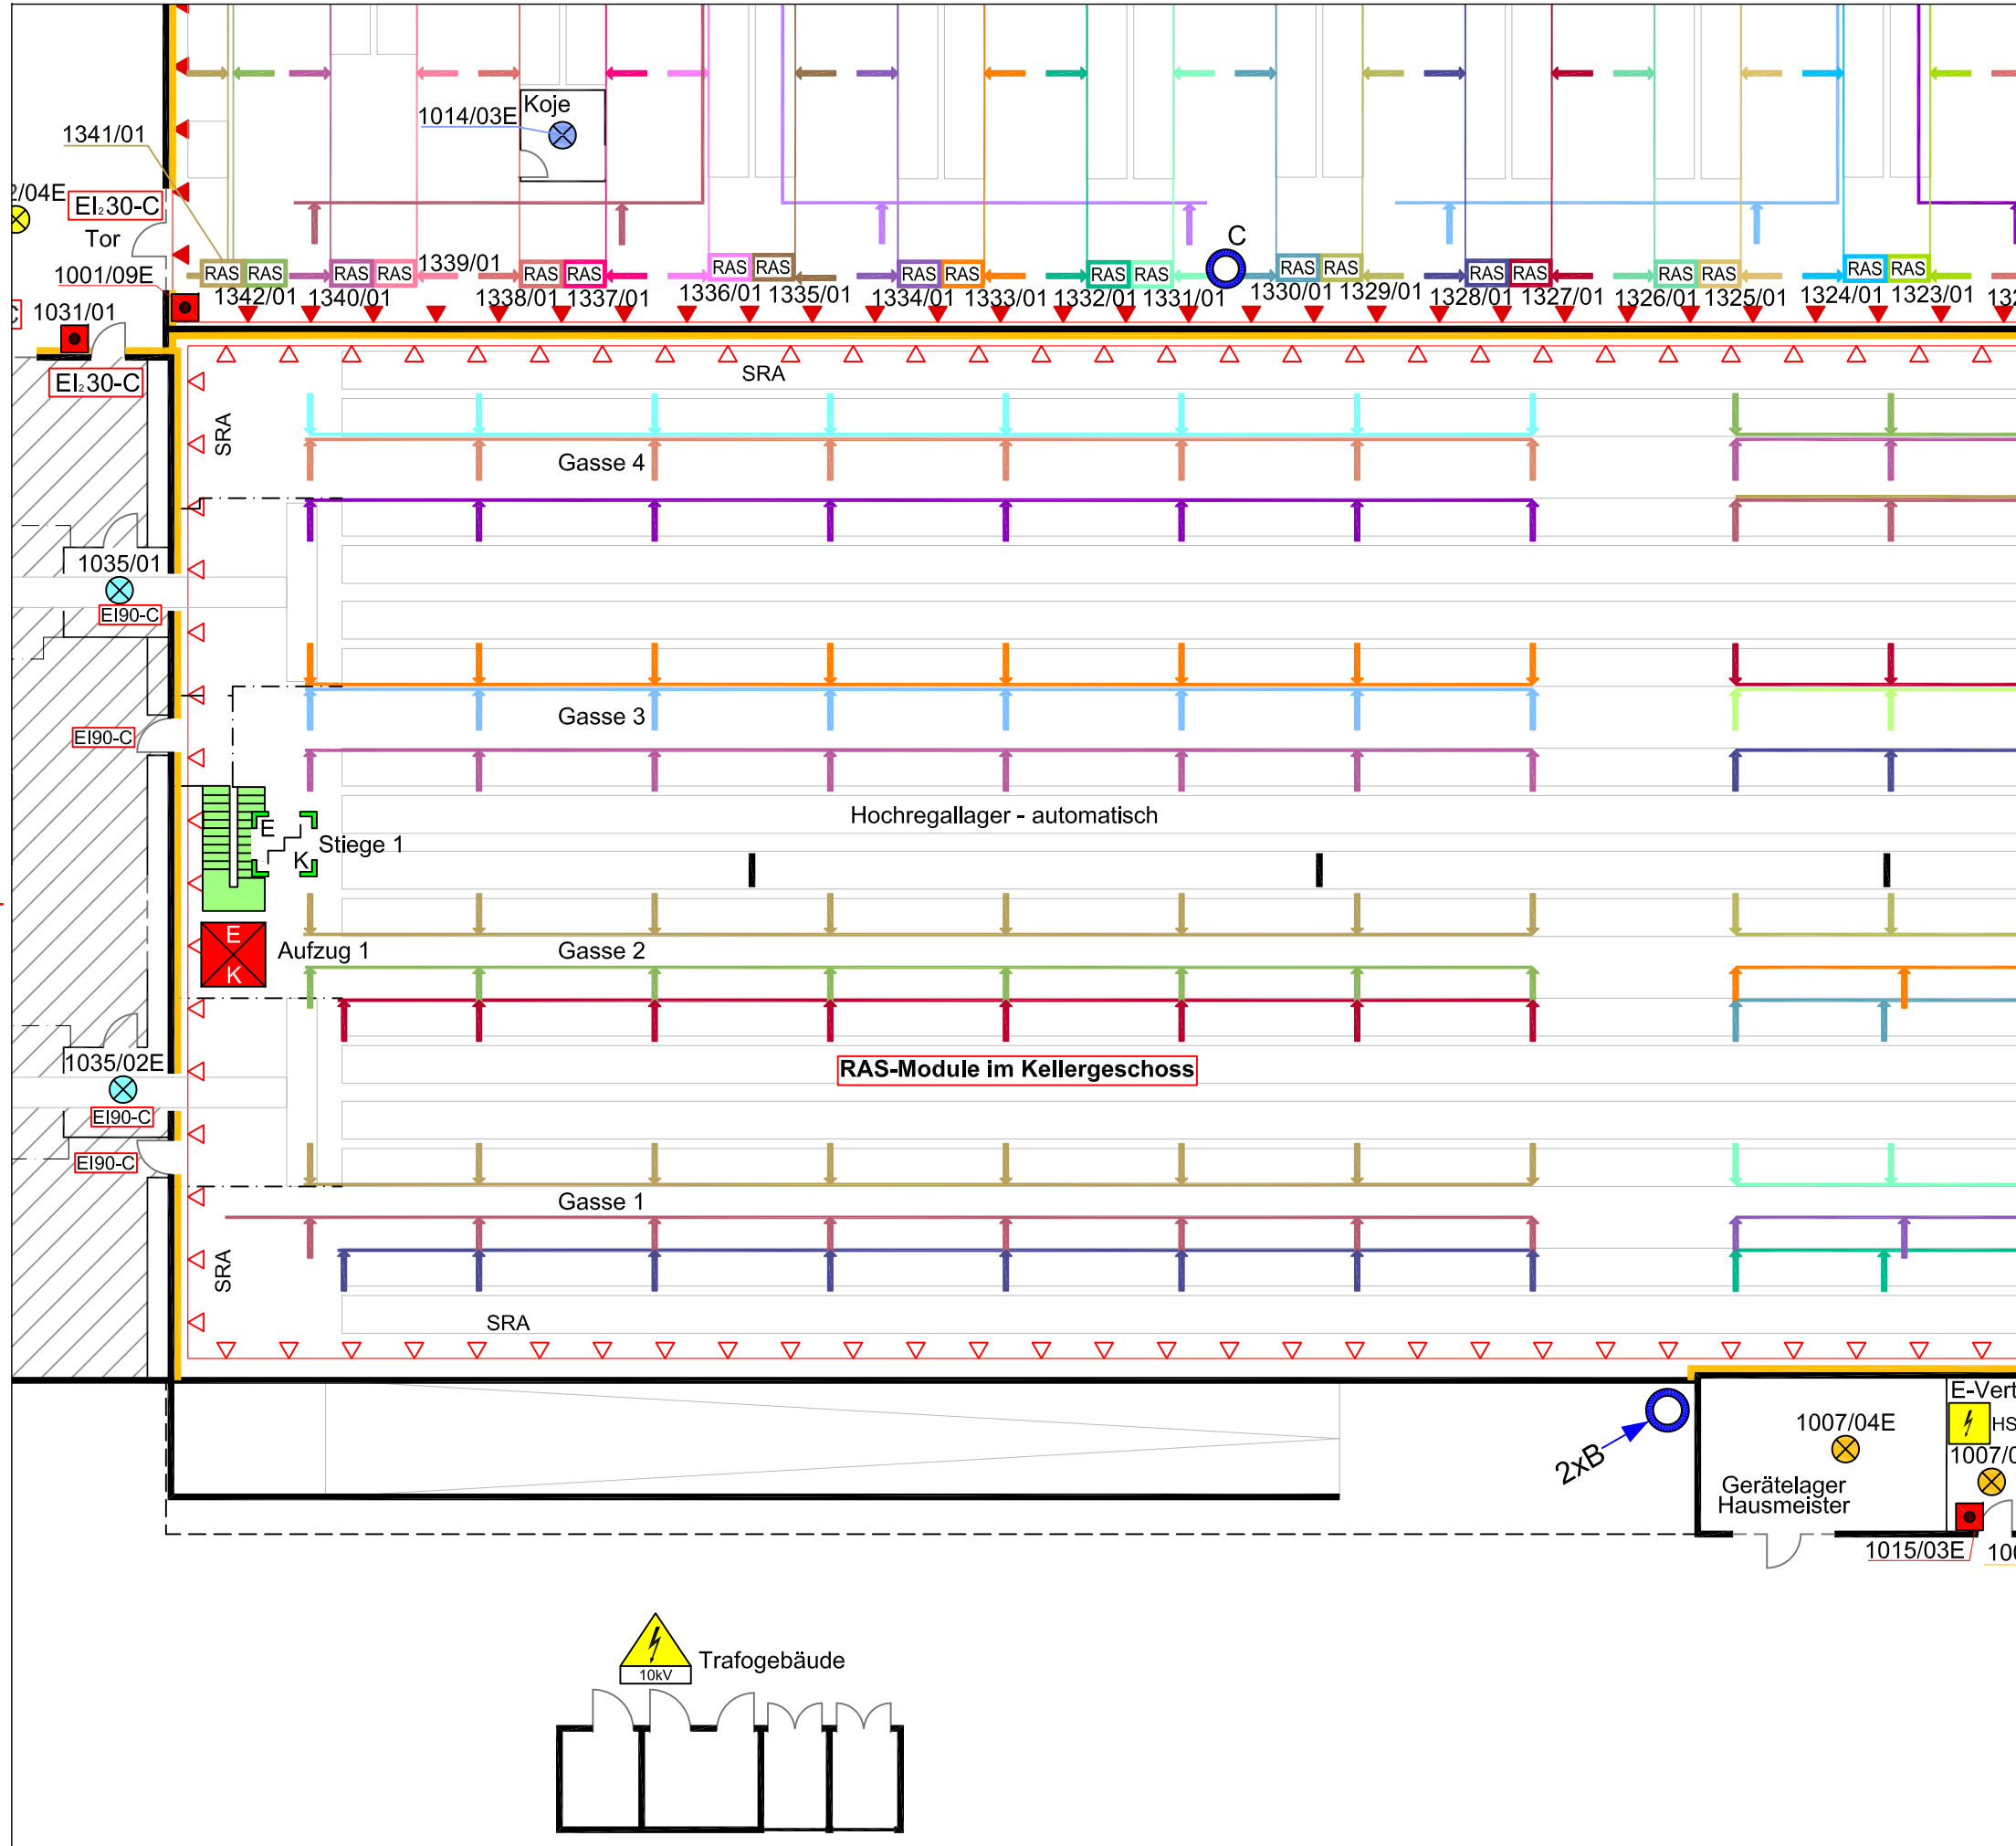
1341/01
1014/03E
Koje
2/04E
$EI_230$-C
Tor
1001/09E
1339/01
C
RAS RAS RAS RAS RAS RAS RAS RAS RAS RAS RAS RAS RAS RAS RAS RAS RAS RAS RAS RAS RAS RAS RAS RAS
1342/01 1340/01 1338/01 1337/01 1336/01 1335/01 1334/01 1333/01 1332/01 1331/01 1330/01 1329/01 1328/01 1327/01 1326/01 1325/01 1324/01 1323/01 132
1031/01
$EI_230$-C
SRA
SRA
Gasse 4
1035/01
EI90-C
Gasse 3
EI90-C
Hochregallager - automatisch
E
Stiege 1
K
E
K
Aufzug 1
Gasse 2
1035/02E
RAS-Module im Kellergeschoss
EI90-C
EI90-C
Gasse 1
SRA
SRA
E-Vert
HS
1007/04E
1007/0
2xB
Gerätelager Hausmeister
1015/03E
10
10kV
Trafogebäude